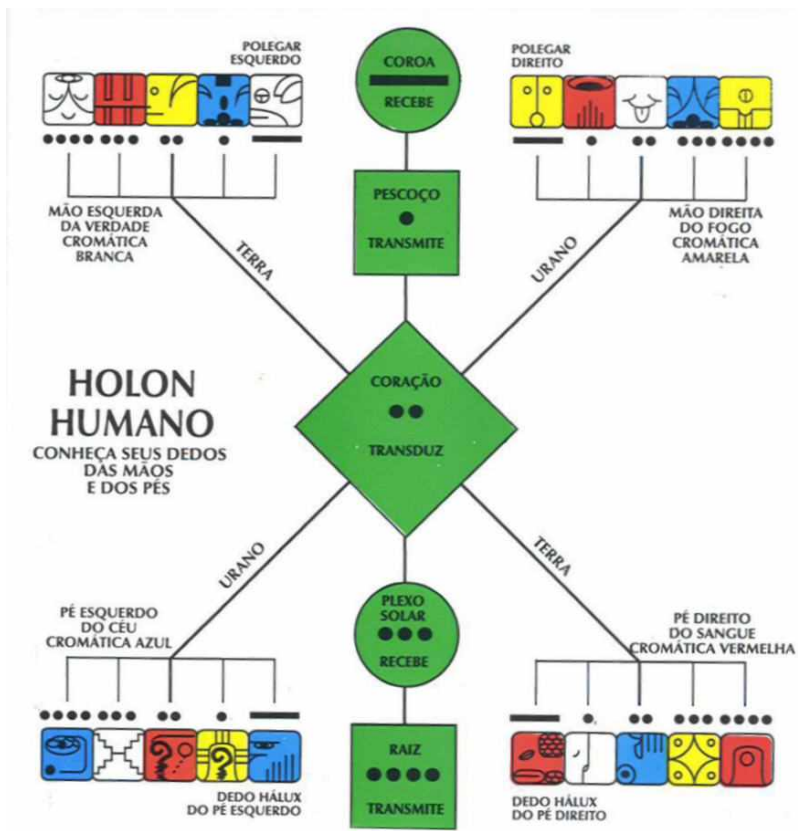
POLEGAR ESQUERDO

COROA

RECEBE

POLEGAR DIREITO

MÃO ESQUERDA DA VERDADE CROMÁTICA BRANCA

PESCOÇO

TRANSMITE

MÃO DIREITA DO FOGO CROMÁTICA AMARELA

TERRA

URANO

HOLON HUMANO

CONHEÇA SEUS DEDOS DAS MÃOS E DOS PÉS

CORAÇÃO

TRANSDUZ

URANO

TERRA

PÉ ESQUERDO DO CÉU CROMÁTICA AZUL

PLEXO SOLAR

RECEBE

PÉ DIREITO DO SANGUE CROMÁTICA VERMELHA

RAIZ

TRANSMITE

DEDO HÁLUX DO PÉ ESQUERDO

DEDO HÁLUX DO PÉ DIREITO